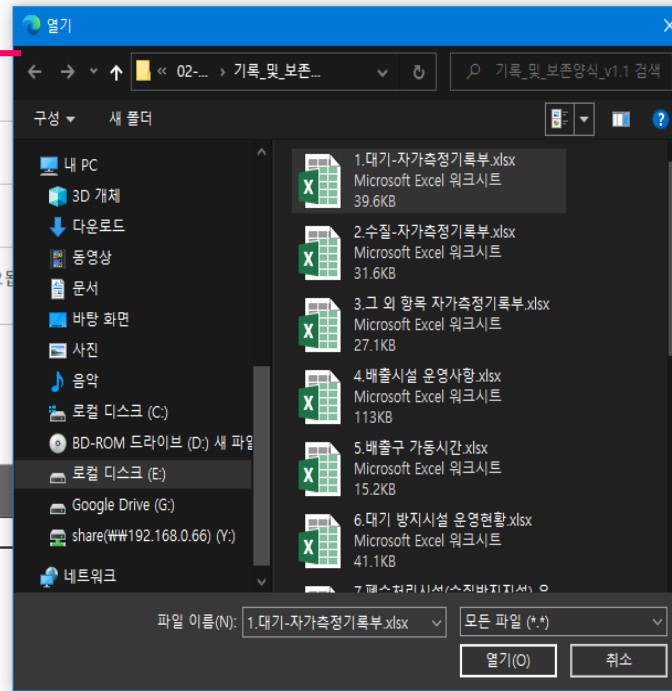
열기

« 02-... › 기록_및_보존...

기록_및_보존양식_v1.1 검색

구성 ▾

새 폴더

내 PC

3D 개체

다운로드

동영상

문서

바탕 화면

사진

음악

로컬 디스크 (C:)

BD-ROM 드라이브 (D:) 새 파일

로컬 디스크 (E:)

Google Drive (G:)

share(₩₩192.168.0.66) (Y:)

네트워크

1.대기-자가측정기록부.xlsx
Microsoft Excel 워크시트
39.6KB

2.수질-자가측정기록부.xlsx
Microsoft Excel 워크시트
31.6KB

3.그 외 항목 자가측정기록부.xlsx
Microsoft Excel 워크시트
27.1KB

4.배출시설 운영사항.xlsx
Microsoft Excel 워크시트
113KB

5.배출구 가동시간.xlsx
Microsoft Excel 워크시트
15.2KB

6.대기 방지시설 운영현황.xlsx
Microsoft Excel 워크시트
41.1KB

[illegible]

파일 이름(N): 1.대기-자가측정기록부.xlsx

모든 파일 (*.*)

열기(O)

취소